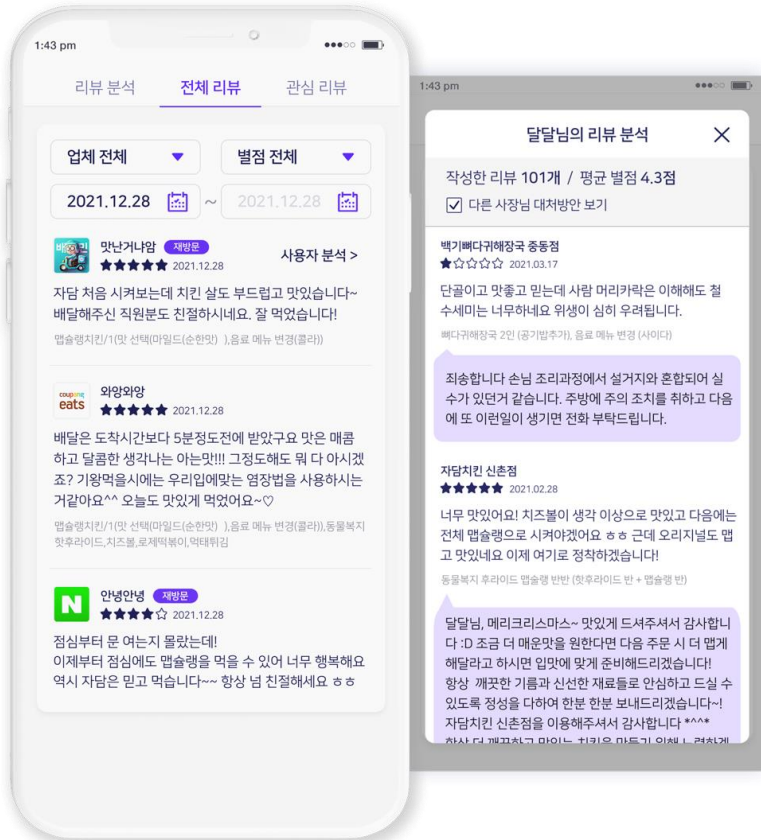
1:43 pm

리뷰 분석 전체 리뷰 관심 리뷰

업체 전체 ▼ 별점 전체 ▼

2021.12.28 ~ 2021.12.28

배민 맛난거냠 재방문
★★★★★ 2021.12.28
사용자 분석 >

자담 처음 시켜보는데 치킨 살도 부드럽고 맛있습니다~ 배달해주신 직원분도 친절하시네요. 잘 먹었습니다!

맵슐랭치킨/1(맛 선택(마일드(순한맛) ),음료 메뉴 변경(콜라))

coupang eats 와앙와앙
★★★★★ 2021.12.28

배달은 도착시간보다 5분정도전에 받았구요 맛은 매콤하고 달콤한 생각나는 아는맛!!! 그정도해도 뭐 다 아시겠죠? 기왕먹을시에는 우리입에맞는 염장법을 사용하시는거같아요^^ 오늘도 맛있게 먹었어요~♡

맵슐랭치킨/1(맛 선택(마일드(순한맛) ),음료 메뉴 변경(콜라)),동물복지 핫후라이드,치즈볼,로제떡볶이,억태튀김

N 안녕안녕 재방문
★★★★☆ 2021.12.28

점심부터 문 여는지 몰랐는데!
이제부터 점심에도 맵슐랭을 먹을 수 있어 너무 행복해요
역시 자담은 믿고 먹습니다~~ 항상 넘 친절하세요 ㅎㅎ

1:43 pm

달달님의 리뷰 분석 ✕

작성한 리뷰 101개 / 평균 별점 4.3점
☑ 다른 사장님 대처방안 보기

백기뼈다귀해장국 중동점
★☆☆☆☆ 2021.03.17

단골이고 맛좋고 믿는데 사람 머리카락은 이해해도 철수세미는 너무하네요 위생이 심히 우려됩니다.

뼈다귀해장국 2인 (공기밥추가), 음료 메뉴 변경 (사이다)

죄송합니다 손님 조리과정에서 설거지와 혼합되어 실수가 있던거 같습니다. 주방에 주의 조치를 취하고 다음에 또 이런일이 생기면 전화 부탁드립니다.

자담치킨 신촌점
★★★★★ 2021.02.28

너무 맛있어요! 치즈볼이 생각 이상으로 맛있고 다음에는 전체 맵슐랭으로 시켜야겠어요 ㅎㅎ 근데 오리지널도 맵고 맛있네요 이제 여기로 정착하겠습니다!

동물복지 후라이드 맵슐랭 반반 (핫후라이드 반 + 맵슐랭 반)

달달님, 메리크리스마스~ 맛있게 드셔주셔서 감사합니다 :D 조금 더 매운맛을 원한다면 다음 주문 시 더 맵게 해달라고 하시면 입맛에 맞게 준비해드리겠습니다! 항상 깨끗한 기름과 신선한 재료들로 안심하고 드실 수 있도록 정성을 다하여 한분 한분 보내드리겠습니다~! 자담치킨 신촌점을 이용해주셔서 감사합니다 *^^*
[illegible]